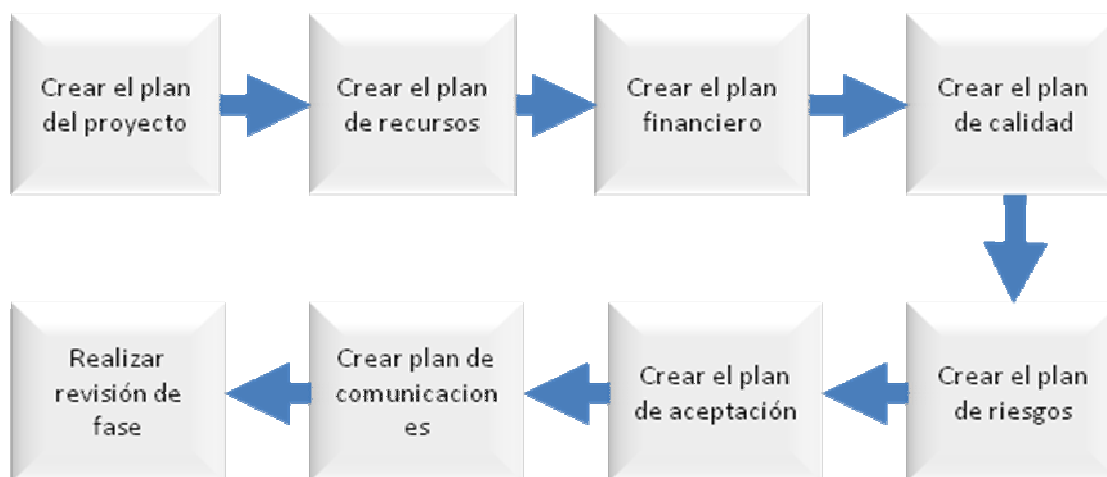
Crear el plan del proyecto

Crear el plan de recursos

Crear el plan financiero

Crear el plan de calidad

Crear el plan de riesgos

Crear el plan de aceptación

Crear plan de comunicaciones

Realizar revisión de fase